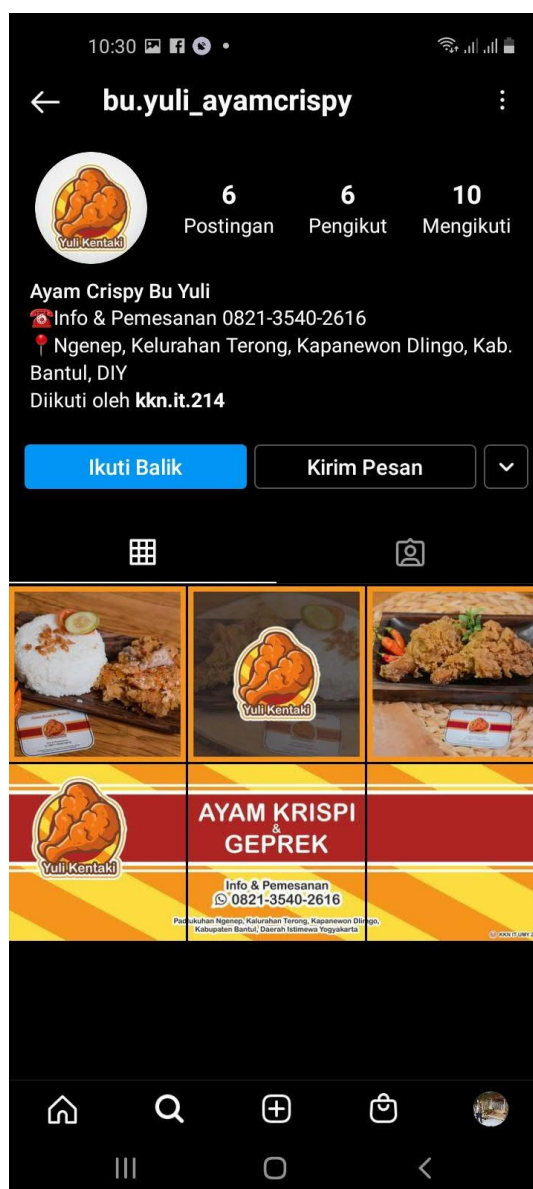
10:30

bu.yuli_ayamcrispy

Yuli Kentaki

6 Postingan
6 Pengikut
10 Mengikuti

Ayam Crispy Bu Yuli
☎️Info & Pemesanan 0821-3540-2616
📍Ngenep, Kelurahan Terong, Kapanewon Dlingo, Kab. Bantul, DIY
Diikuti oleh kkn.it.214

Ikuti Balik
Kirim Pesan

Yuli Kentaki

Yuli Kentaki
AYAM KRISPI & GEPREK
Info & Pemesanan
0821-3540-2616
Padukuhan Ngenep, Kelurahan Terong, Kapanewon Dlingo, Kabupaten Bantul, Daerah Istimewa Yogyakarta
KKN IT UNY 2